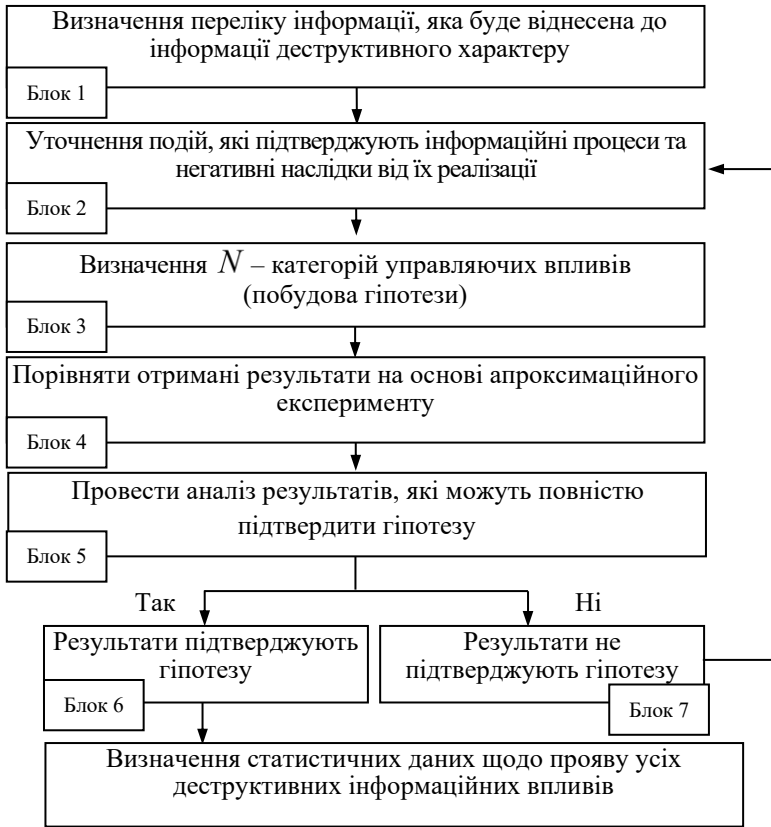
Визначення переліку інформації, яка буде віднесена до інформації деструктивного характеру

Блок 1

Уточнення подій, які підтверджують інформаційні процеси та негативні наслідки від їх реалізації

Блок 2

Визначення $N$ – категорій управляючих впливів (побудова гіпотези)

Блок 3

Порівняти отримані результати на основі апроксимаційного експерименту

Блок 4

Провести аналіз результатів, які можуть повністю підтвердити гіпотезу

Блок 5

Так

Ні

Результати підтверджують гіпотезу

Блок 6

Результати не підтверджують гіпотезу

Блок 7

Визначення статистичних даних щодо прояву усіх деструктивних інформаційних впливів